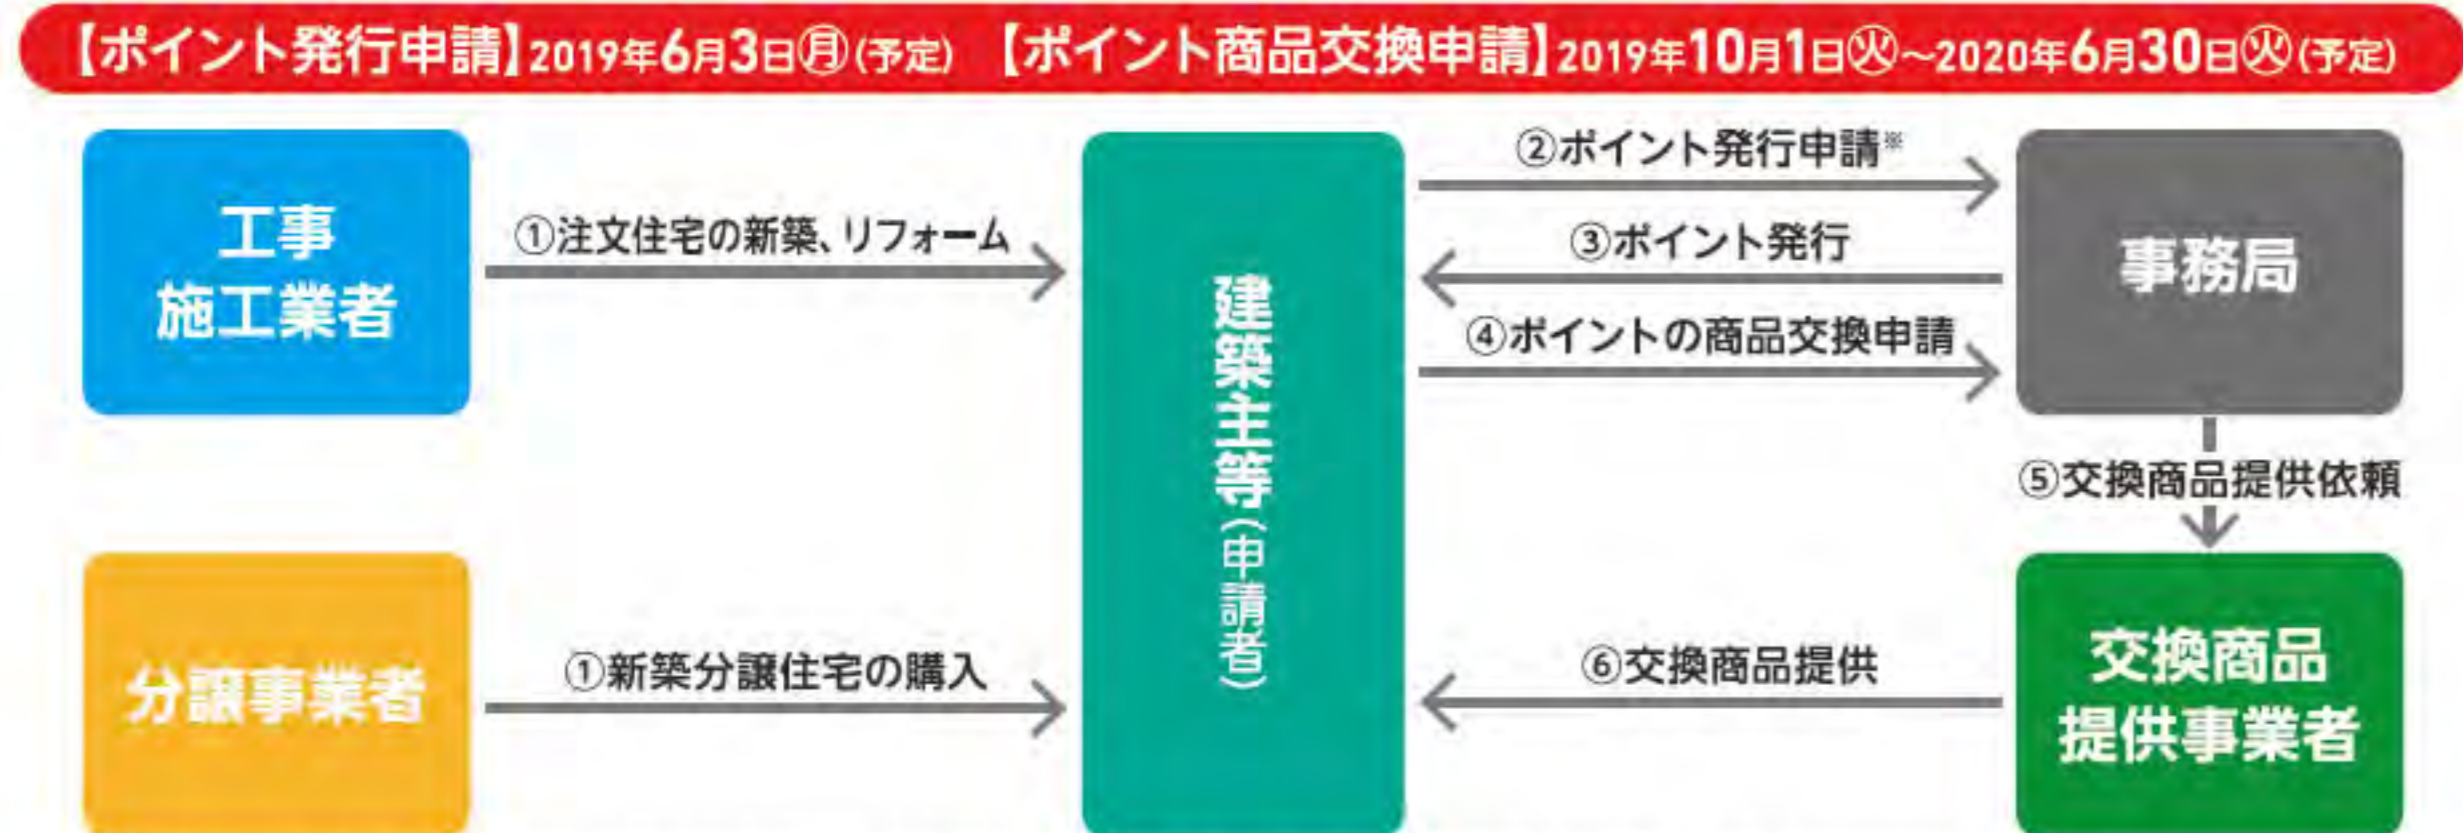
【ポイント発行申請】2019年6月3日㊊(予定) 【ポイント商品交換申請】2019年10月1日㊋~2020年6月30日㊋(予定)

工事施工業者

①注文住宅の新築、リフォーム

分譲事業者

①新築分譲住宅の購入

建築主等(申請者)

②ポイント発行申請※

③ポイント発行

④ポイントの商品交換申請

⑥交換商品提供

事務局

⑤交換商品提供依頼

交換商品提供事業者